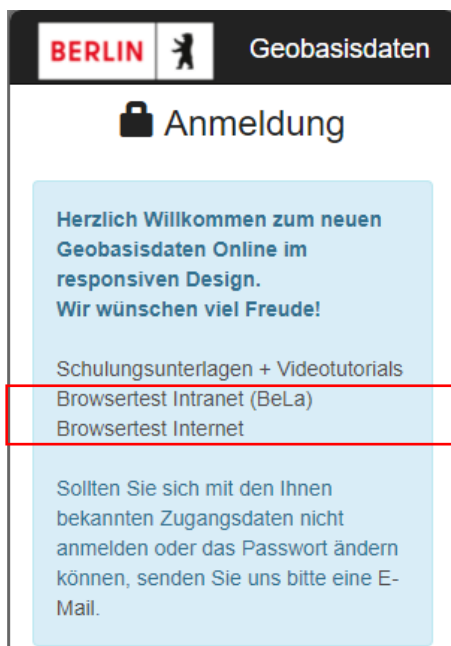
BERLIN

Geobasisdaten

Anmeldung

Herzlich Willkommen zum neuen Geobasisdaten Online im responsiven Design.
Wir wünschen viel Freude!

Schulungsunterlagen + Videotutorials
Browsertest Intranet (BeLa)
Browsertest Internet

Sollten Sie sich mit den Ihnen bekannten Zugangsdaten nicht anmelden oder das Passwort ändern können, senden Sie uns bitte eine E-Mail.